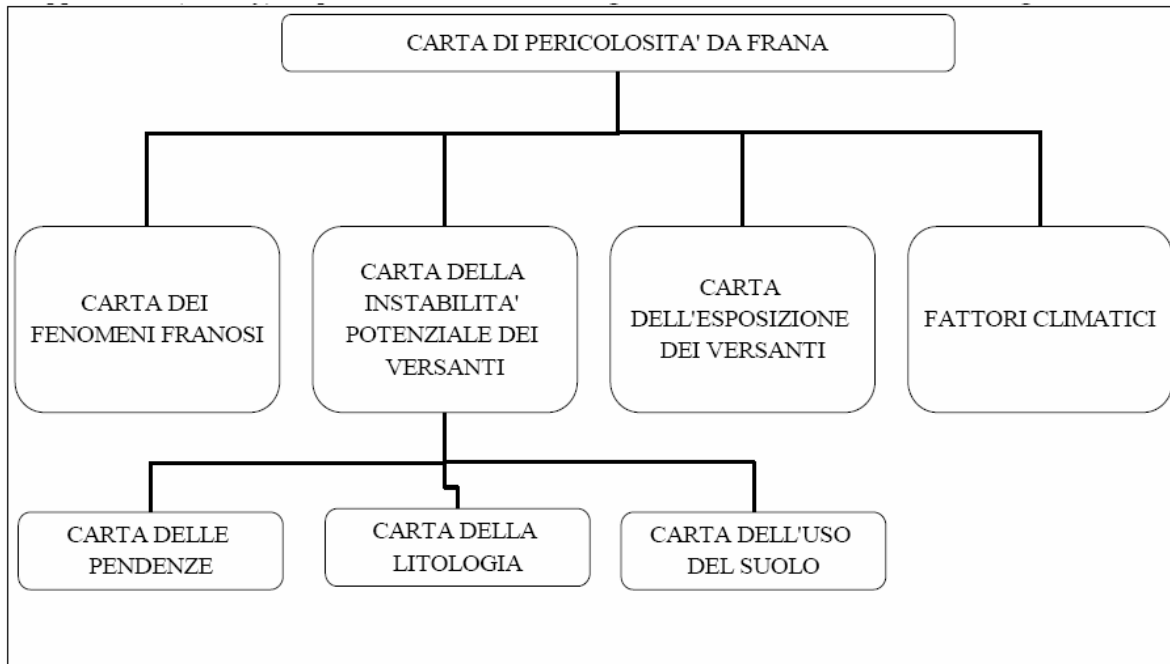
CARTA DI PERICOLOSITA' DA FRANA

CARTA DEI FENOMENI FRANOSI

CARTA DELLA INSTABILITA' POTENZIALE DEI VERSANTI

CARTA DELL'ESPOSIZIONE DEI VERSANTI

FATTORI CLIMATICI

CARTA DELLE PENDENZE

CARTA DELLA LITOLOGIA

CARTA DELL'USO DEL SUOLO